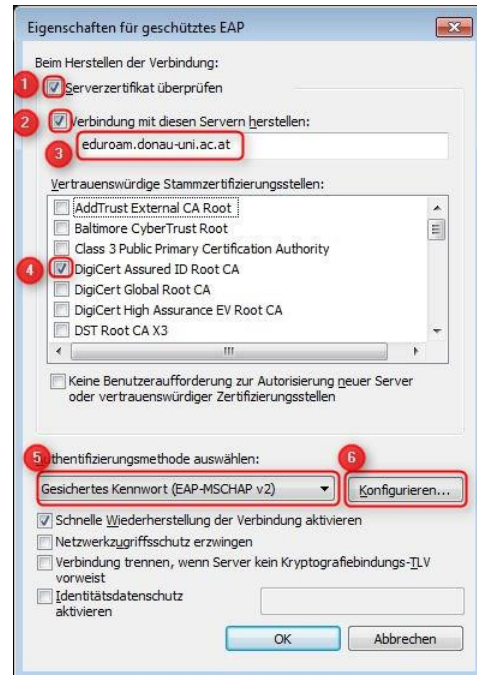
Eigenschaften für geschütztes EAP

Beim Herstellen der Verbindung:

1 Serverzertifikat überprüfen

2 Verbindung mit diesen Servern herstellen:

3 eduroam.donau-uni.ac.at

Vertrauenswürdige Stammzertifizierungsstellen:

AddTrust External CA Root
Baltimore CyberTrust Root
Class 3 Public Primary Certification Authority
4 DigiCert Assured ID Root CA
DigiCert Global Root CA
DigiCert High Assurance EV Root CA
DST Root CA X3

Keine Benutzeraufforderung zur Autorisierung neuer Server oder vertrauenswürdiger Zertifizierungsstellen

5 Authentifizierungsmethode auswählen:

6

Gesichertes Kennwort (EAP-MSCHAP v2)

Konfigurieren...

Schnelle Wiederherstellung der Verbindung aktivieren

Netzwerkzugriffsschutz erzwingen

Verbindung trennen, wenn Server kein Kryptografiebindungs-TLV vorweist

Identitätsdatenschutz aktivieren

OK

Abbrechen